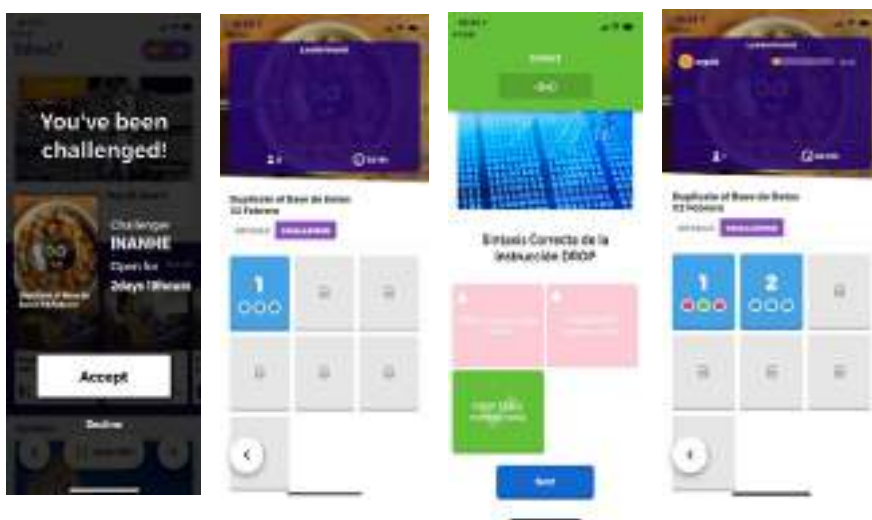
You've been challenged!

Challenger
INANHE
Open for
2days 18hours

Accept

Decline

Leaderboard

Duplicate el Base de Datos
02 Febrero

1

2

Sintaxis Correcta de la Instrucción DROP

Correct

Next

Leaderboard

Duplicate el Base de Datos
02 Febrero

1

2